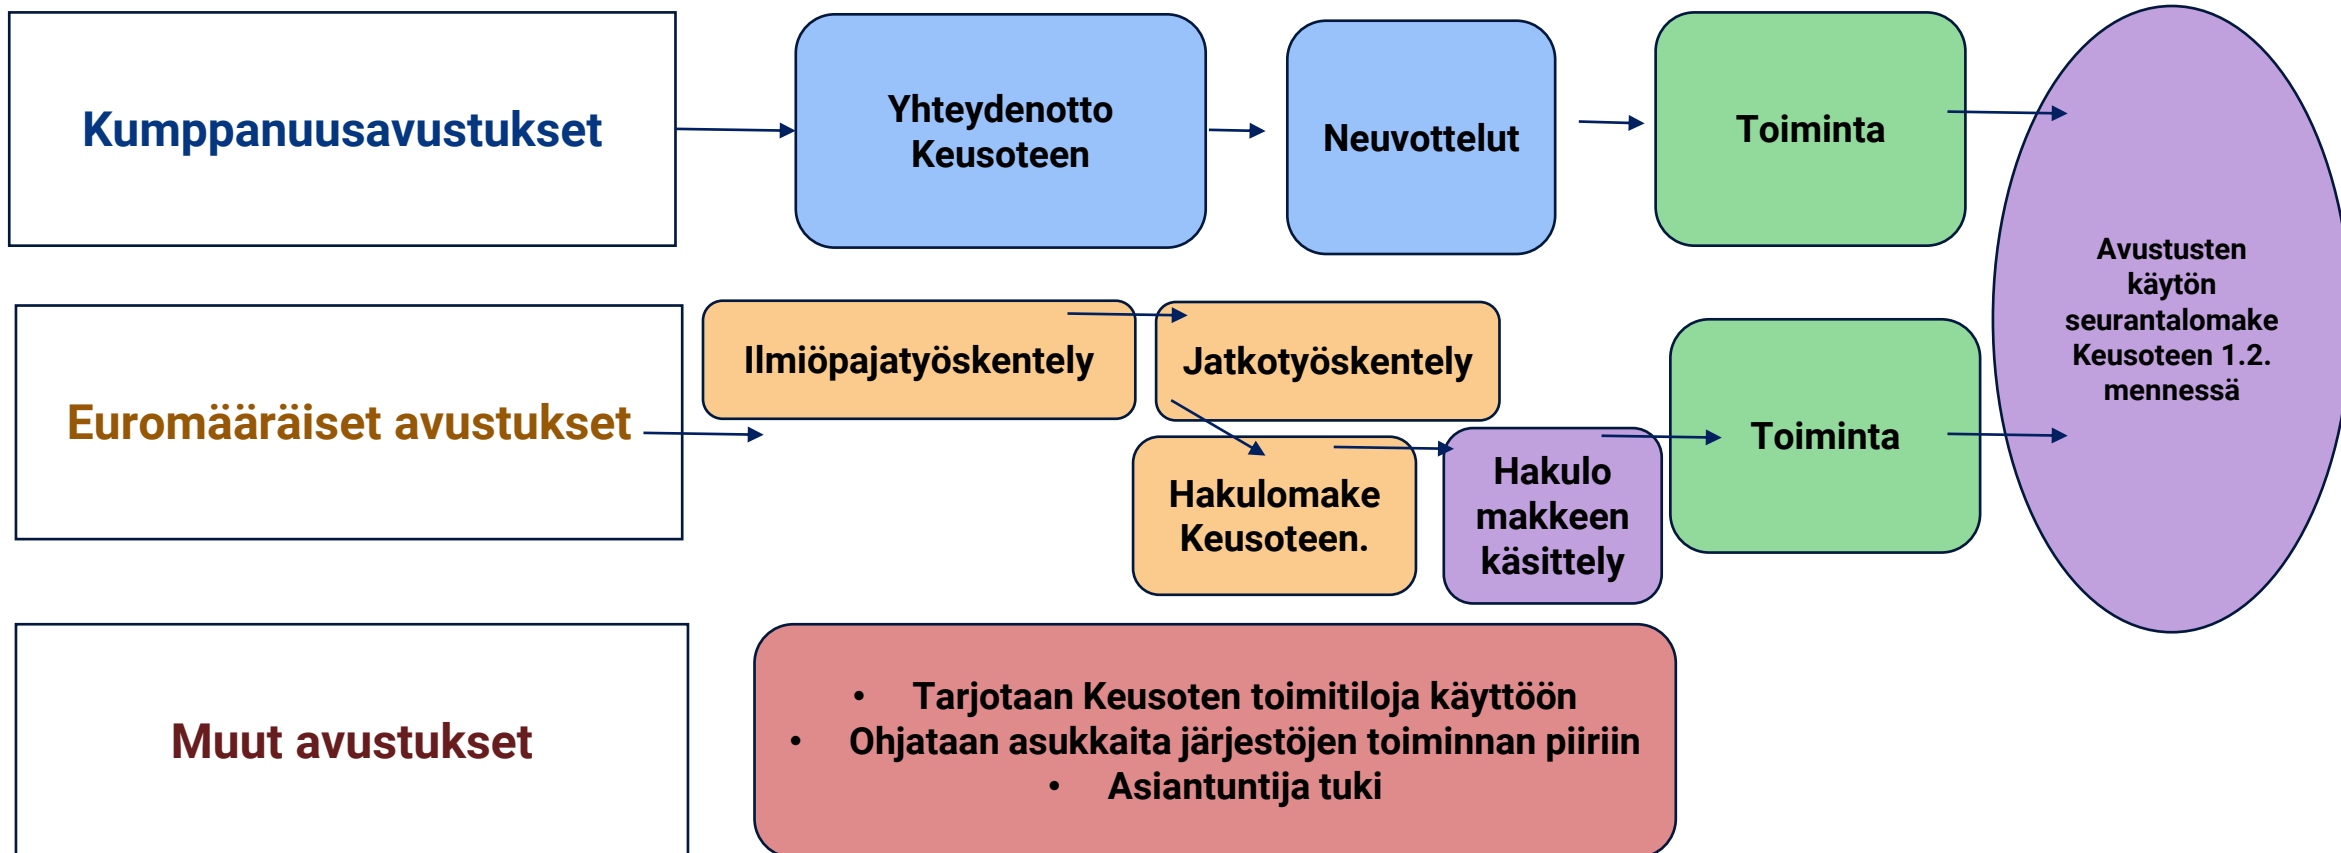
Kumppanuusavustukset

Yhteydenotto Keusoteen

Neuvottelut

Toiminta

Avustusten käytön seurantalomake Keusoteen 1.2. mennessä

Euromääräiset avustukset

Ilmiöpajatyöskentely

Jatkotyöskentely

Hakulomake Keusoteen.

Hakulo makkeen käsittely

Toiminta

Muut avustukset

• Tarjotaan Keusoten toimitiloja käyttöön
• Ohjataan asukkaita järjestöjen toiminnan piiriin
• Asiantuntija tuki